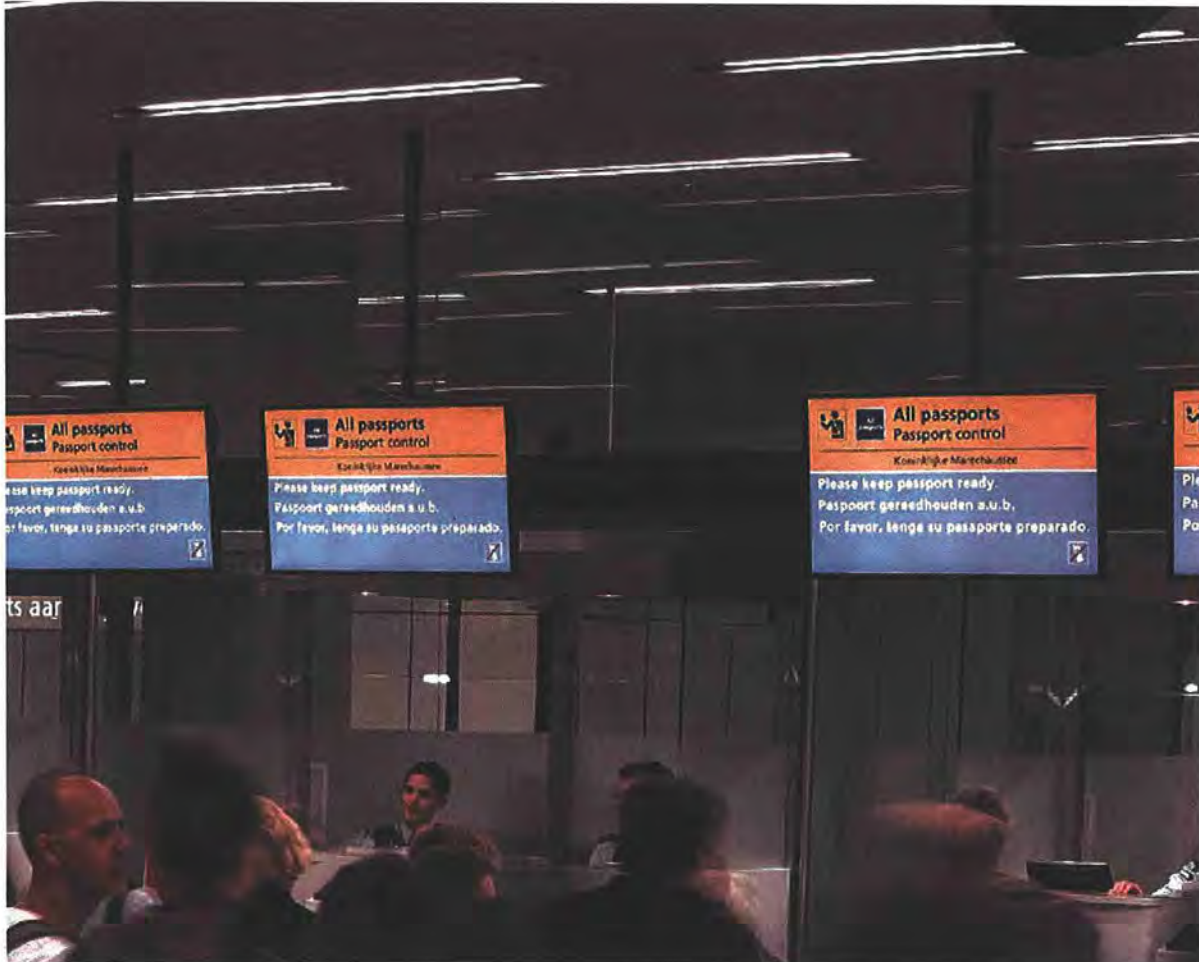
All passports
Passport control
Koninklijke Marechaussee
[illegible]ase keep passport ready.
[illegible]spoort gereedhouden a.u.b.
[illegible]r favor, tenga su pasaporte preparado.

All passports
Passport control
Koninklijke Marechaussee
Please keep passport ready.
Paspoort gereedhouden a.u.b.
Por favor, tenga su pasaporte preparado.

All passports
Passport control
Koninklijke Marechaussee
Please keep passport ready.
Paspoort gereedhouden a.u.b.
Por favor, tenga su pasaporte preparado.

Pl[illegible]
Pa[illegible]
Po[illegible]

ts aar